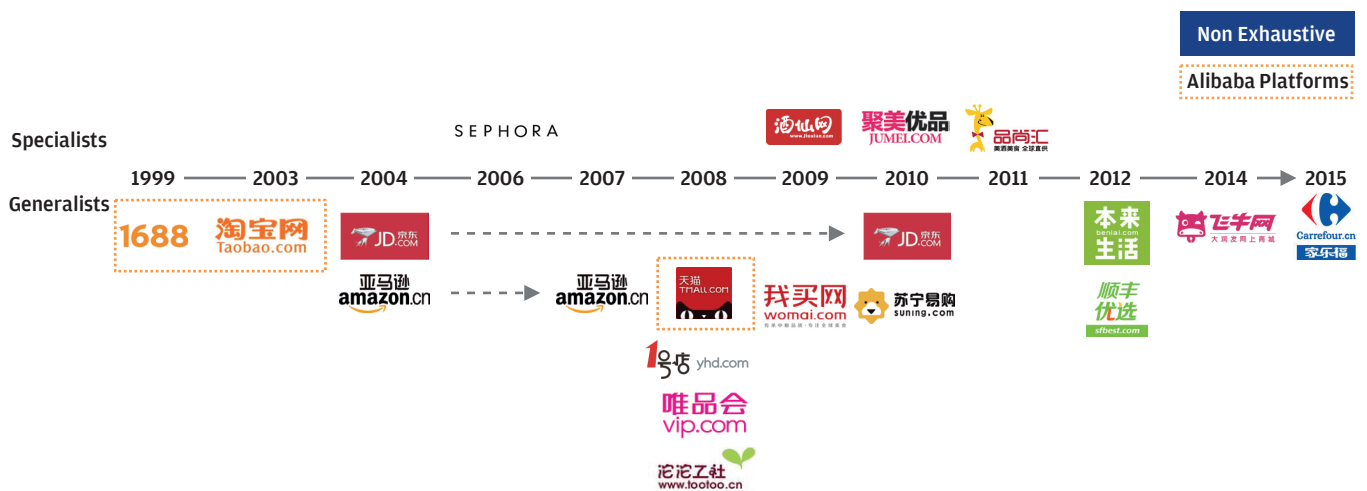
Non Exhaustive

Alibaba Platforms

Specialists

SEPHORA

酒仙网 www.jiuxian.com

聚美优品 JUMEI.COM

品尚汇

1999 2003 2004 2006 2007 2008 2009 2010 2011 2012 2014 2015

Generalists

1688

淘宝网 Taobao.com

JD.COM 京东

JD.COM 京东

本来生活 benlai.com

飞牛网 大润发网上商城

Carrefour.cn 家乐福

亚马逊 amazon.cn

亚马逊 amazon.cn

天猫 TMALL.COM

我买网 womai.com

苏宁易购 suning.com

顺丰优选 sfbest.com

1号店 yhd.com

唯品会 vip.com

沱沱工社 www.tootoo.cn